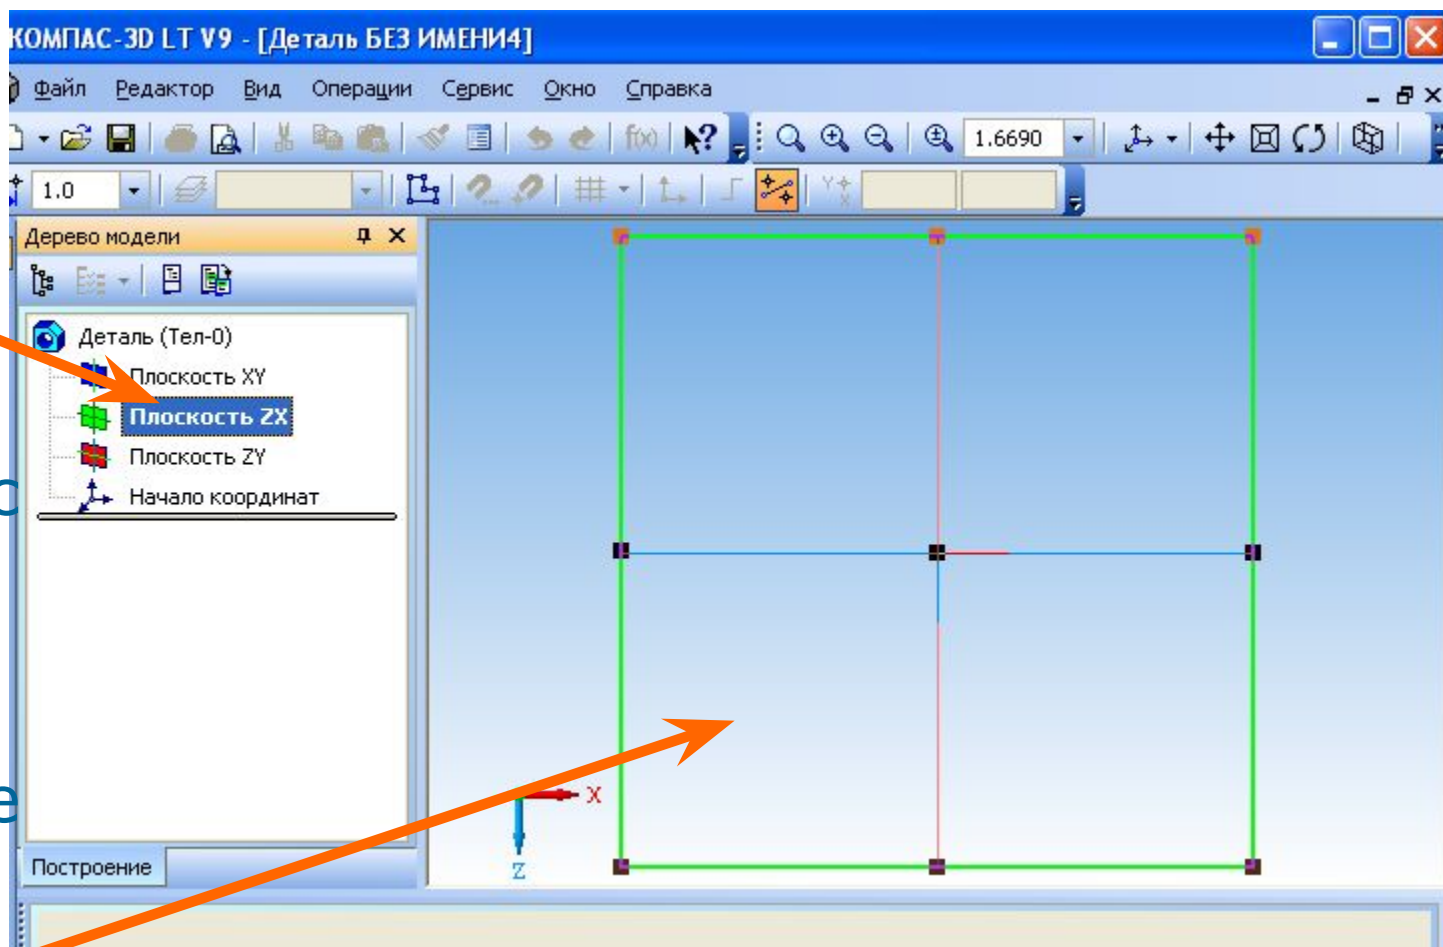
КОМПАС-3D LT V9 - [Деталь БЕЗ ИМЕНИ4]

Файл Редактор Вид Операции Сервис Окно Справка

1.6690

1.0

Дерево модели

Деталь (Тел-0)
Плоскость XY
Плоскость ZX
Плоскость ZY
Начало координат

Построение

X
Z

с

е